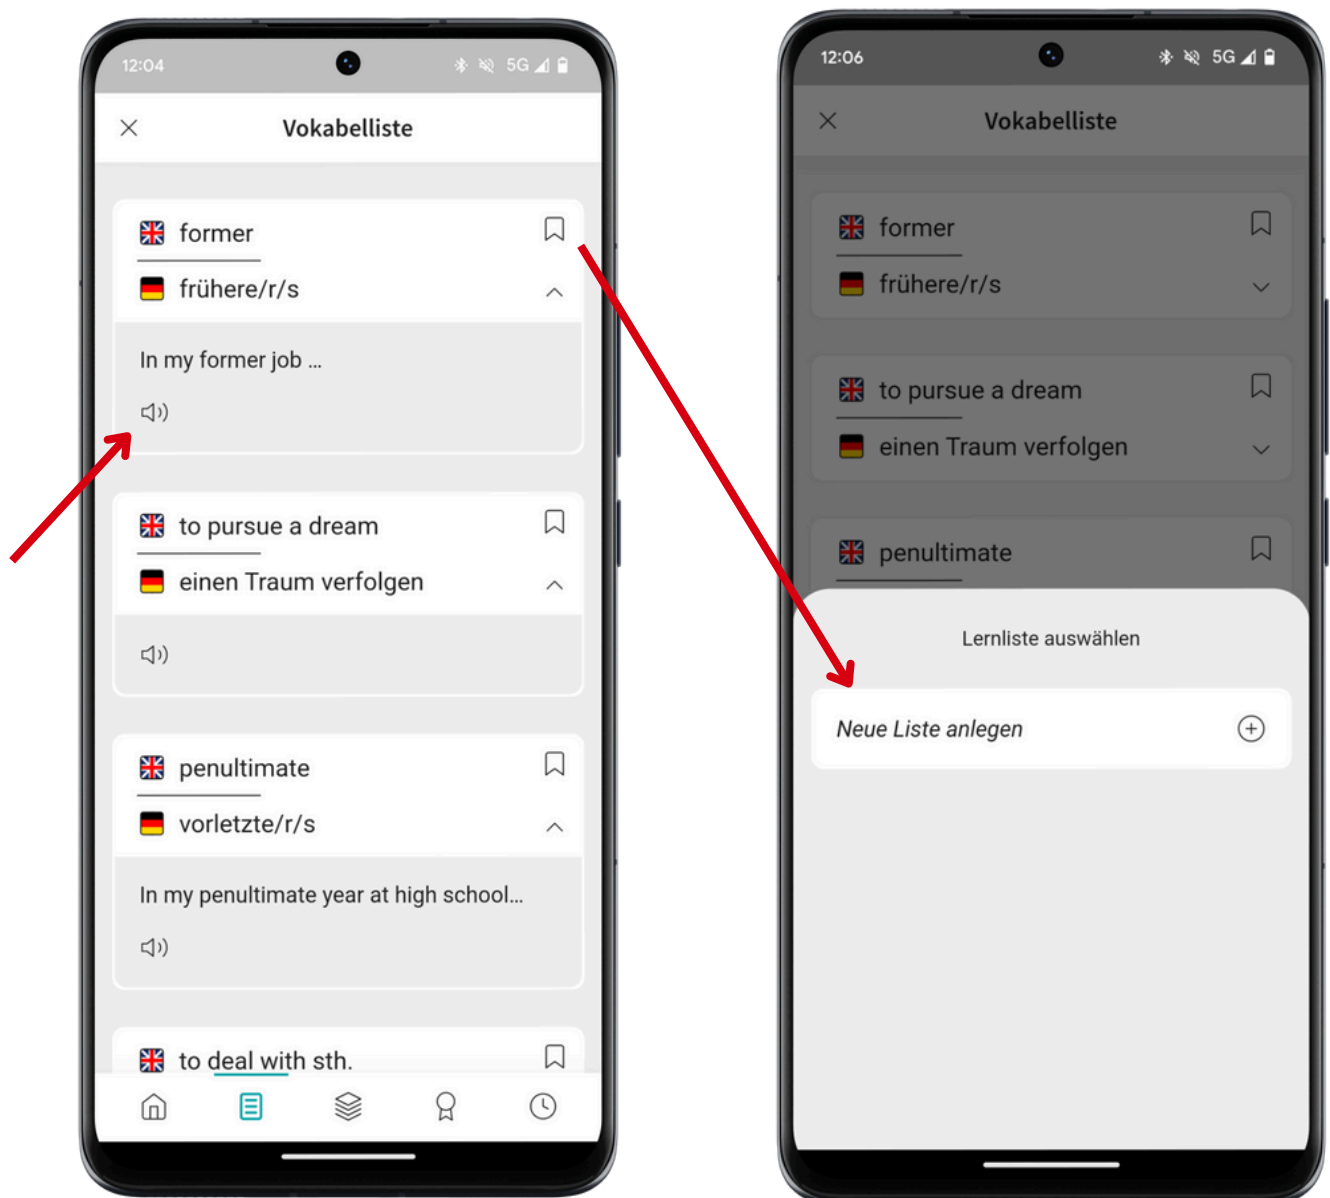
12:04 5G

Vokabelliste

former
frühere/r/s

In my former job ...

to pursue a dream
einen Traum verfolgen

penultimate
vorletzte/r/s

In my penultimate year at high school...

to deal with sth.

12:06 5G

Vokabelliste

former
frühere/r/s

to pursue a dream
einen Traum verfolgen

penultimate

Lernliste auswählen

Neue Liste anlegen